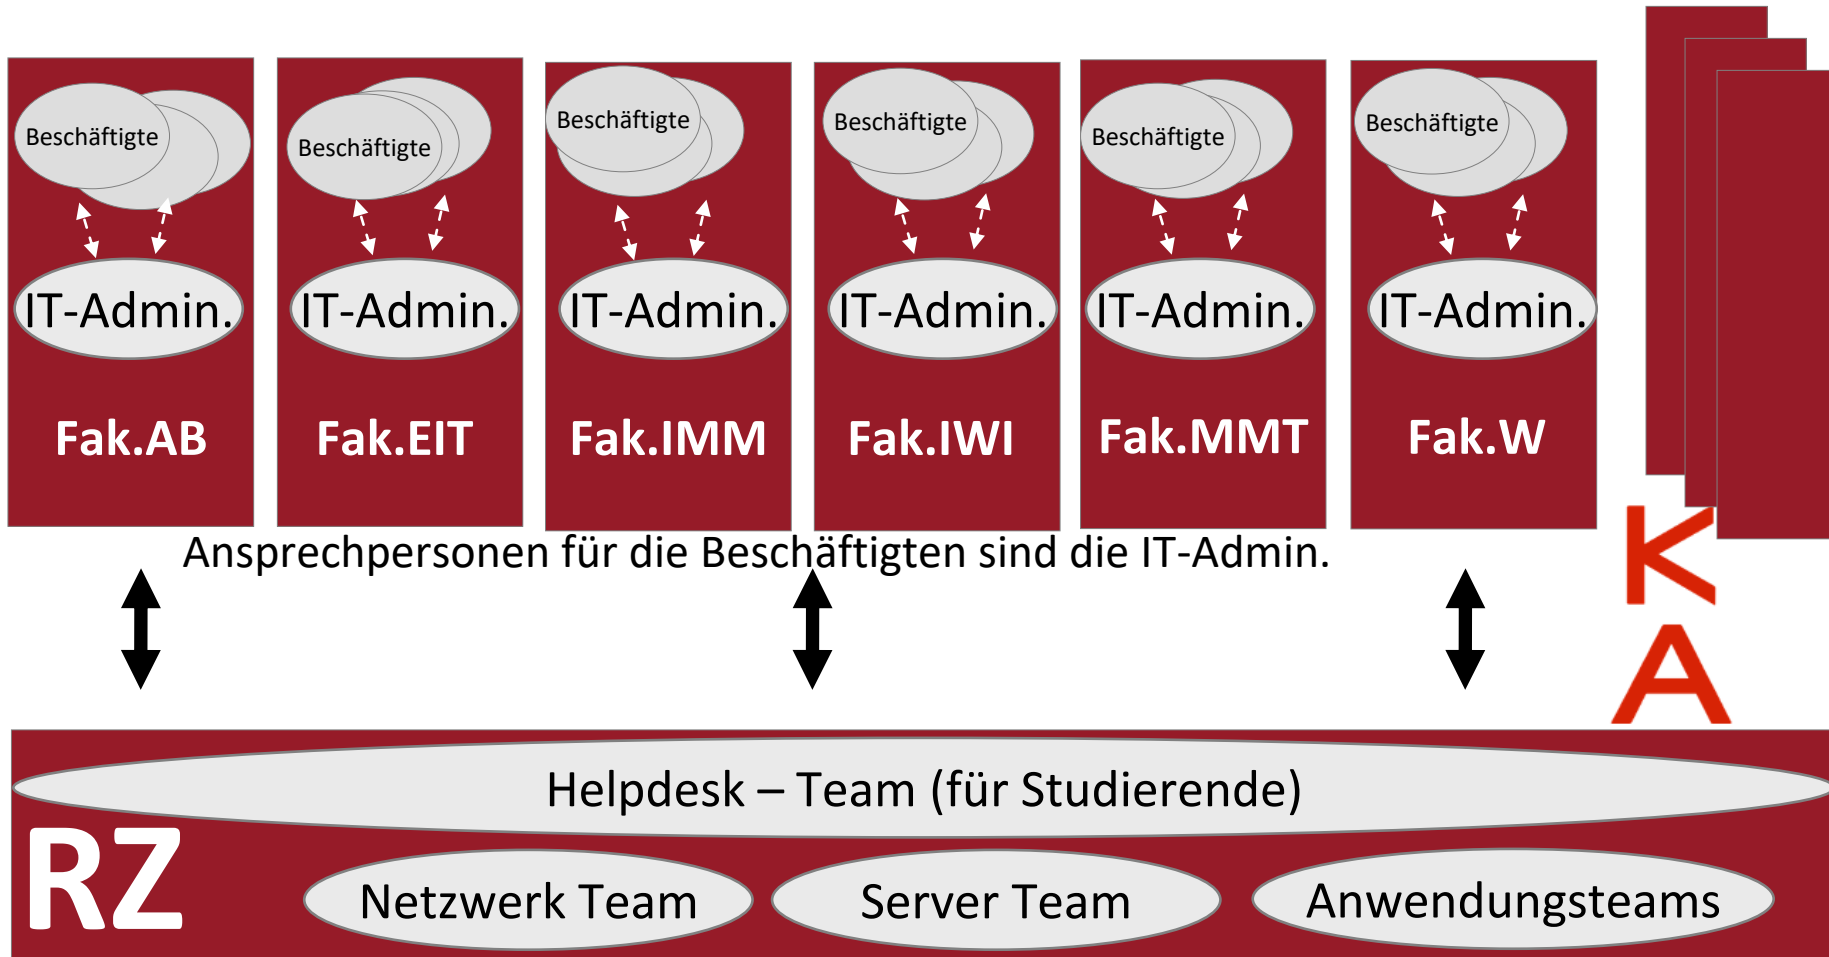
Beschäftigte
IT-Admin.
Fak.AB

Beschäftigte
IT-Admin.
Fak.EIT

Beschäftigte
IT-Admin.
Fak.IMM

Beschäftigte
IT-Admin.
Fak.IWI

Beschäftigte
IT-Admin.
Fak.MMT

Beschäftigte
IT-Admin.
Fak.W

Ansprechpersonen für die Beschäftigten sind die IT-Admin.

K
A

Helpdesk – Team (für Studierende)

RZ

Netzwerk Team

Server Team

Anwendungsteams